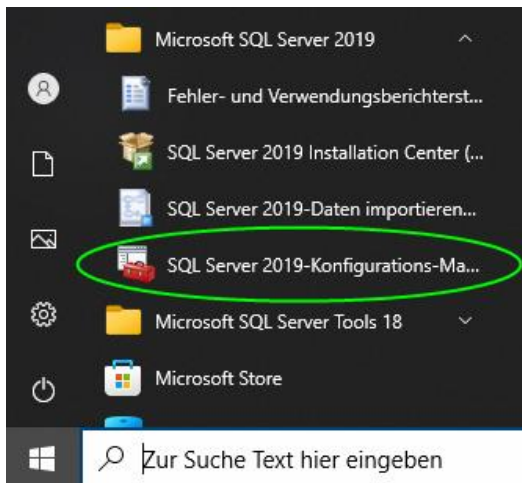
Microsoft SQL Server 2019

Fehler- und Verwendungsberichterst...

SQL Server 2019 Installation Center (...

SQL Server 2019-Daten importieren...

SQL Server 2019-Konfigurations-Ma...

Microsoft SQL Server Tools 18

Microsoft Store

Zur Suche Text hier eingeben